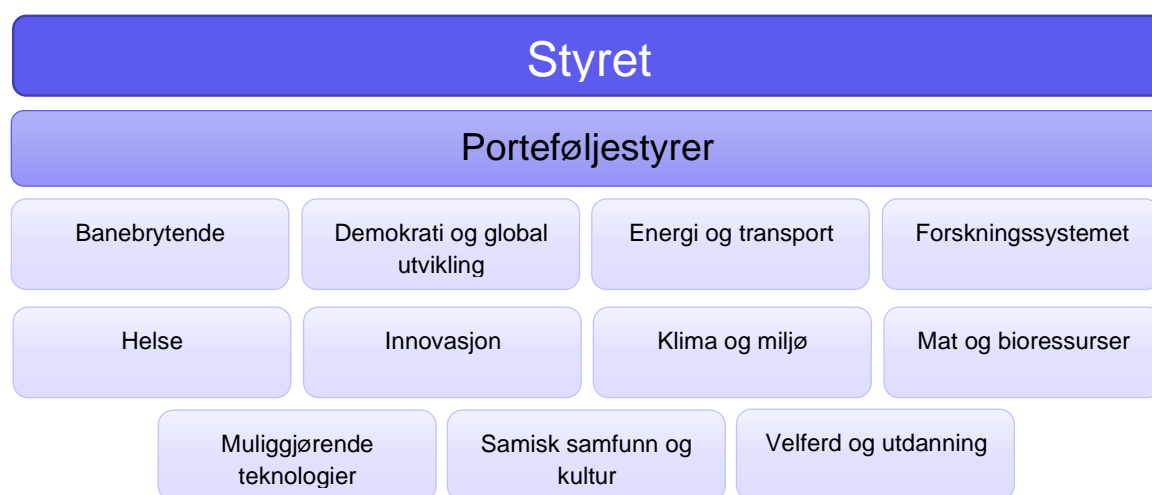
Styret

Porteføljestyrer

Banebrytende

Demokrati og global utvikling

Energi og transport

Forskningssystemet

Helse

Innovasjon

Klima og miljø

Mat og bioressurser

Muliggjørende teknologier

Samisk samfunn og kultur

Velferd og utdanning